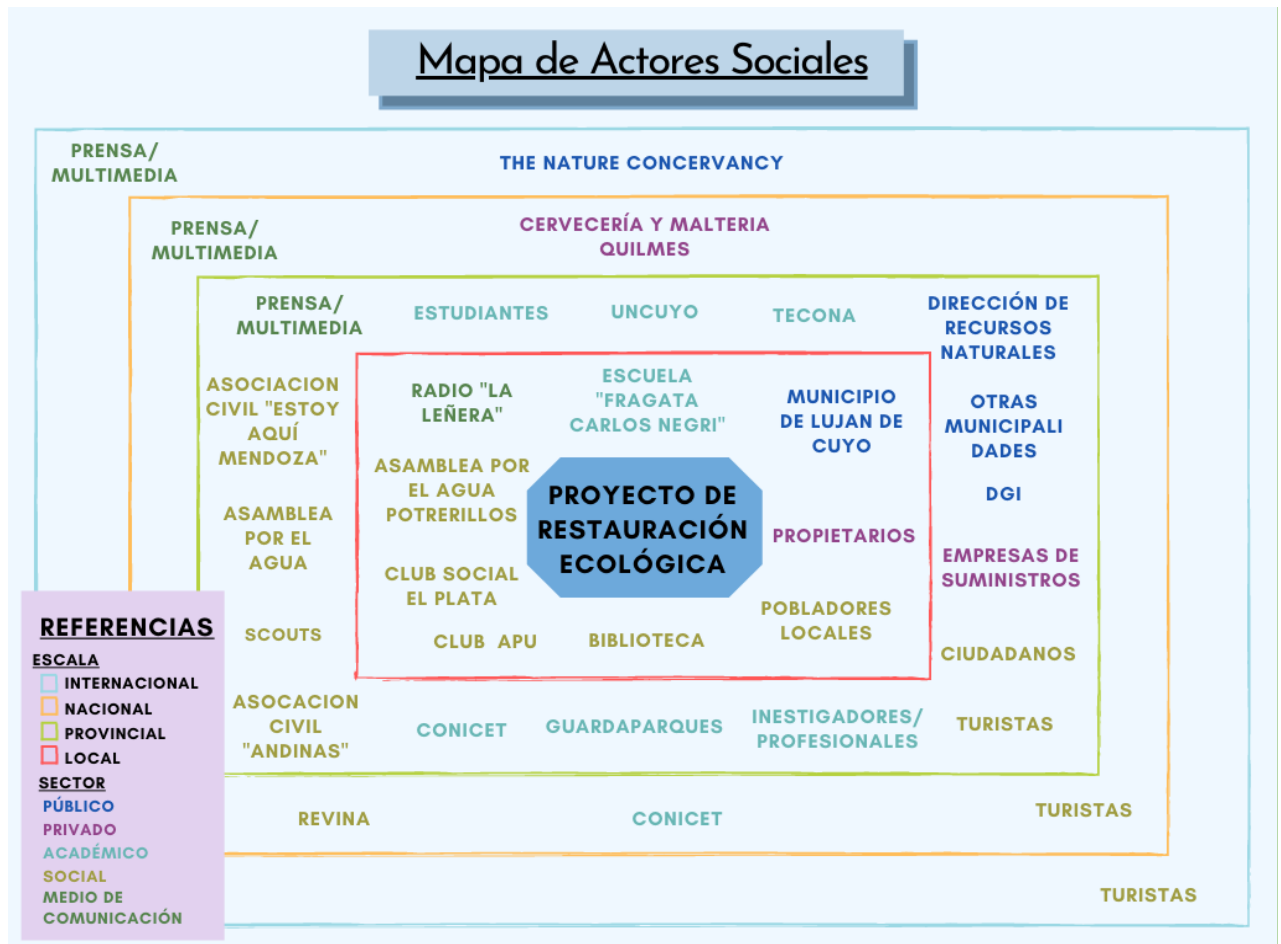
Mapa de Actores Sociales

PRENSA/ MULTIMEDIA

THE NATURE CONCERVANCY

PRENSA/ MULTIMEDIA

CERVECERÍA Y MALTERIA QUILMES

PRENSA/ MULTIMEDIA

ESTUDIANTES

UNCUYO

TECONA

DIRECCIÓN DE RECURSOS NATURALES

ASOCIACION CIVIL "ESTOY AQUÍ MENDOZA"

RADIO "LA LEÑERA"

ESCUELA "FRAGATA CARLOS NEGRI"

MUNICIPIO DE LUJAN DE CUYO

OTRAS MUNICIPALI DADES

ASAMBLEA POR EL AGUA POTRERILLOS

PROYECTO DE RESTAURACIÓN ECOLÓGICA

DGI

ASAMBLEA POR EL AGUA

PROPIETARIOS

EMPRESAS DE SUMINISTROS

CLUB SOCIAL EL PLATA

POBLADORES LOCALES

SCOUTS

CLUB APU

BIBLIOTECA

CIUDADANOS

ASOCACION CIVIL "ANDINAS"

CONICET

GUARDAPARQUES

INESTIGADORES/ PROFESIONALES

TURISTAS

REVINA

CONICET

TURISTAS

TURISTAS

REFERENCIAS
ESCALA
INTERNACIONAL
NACIONAL
PROVINCIAL
LOCAL
SECTOR
PÚBLICO
PRIVADO
ACADÉMICO
SOCIAL
MEDIO DE COMUNICACIÓN